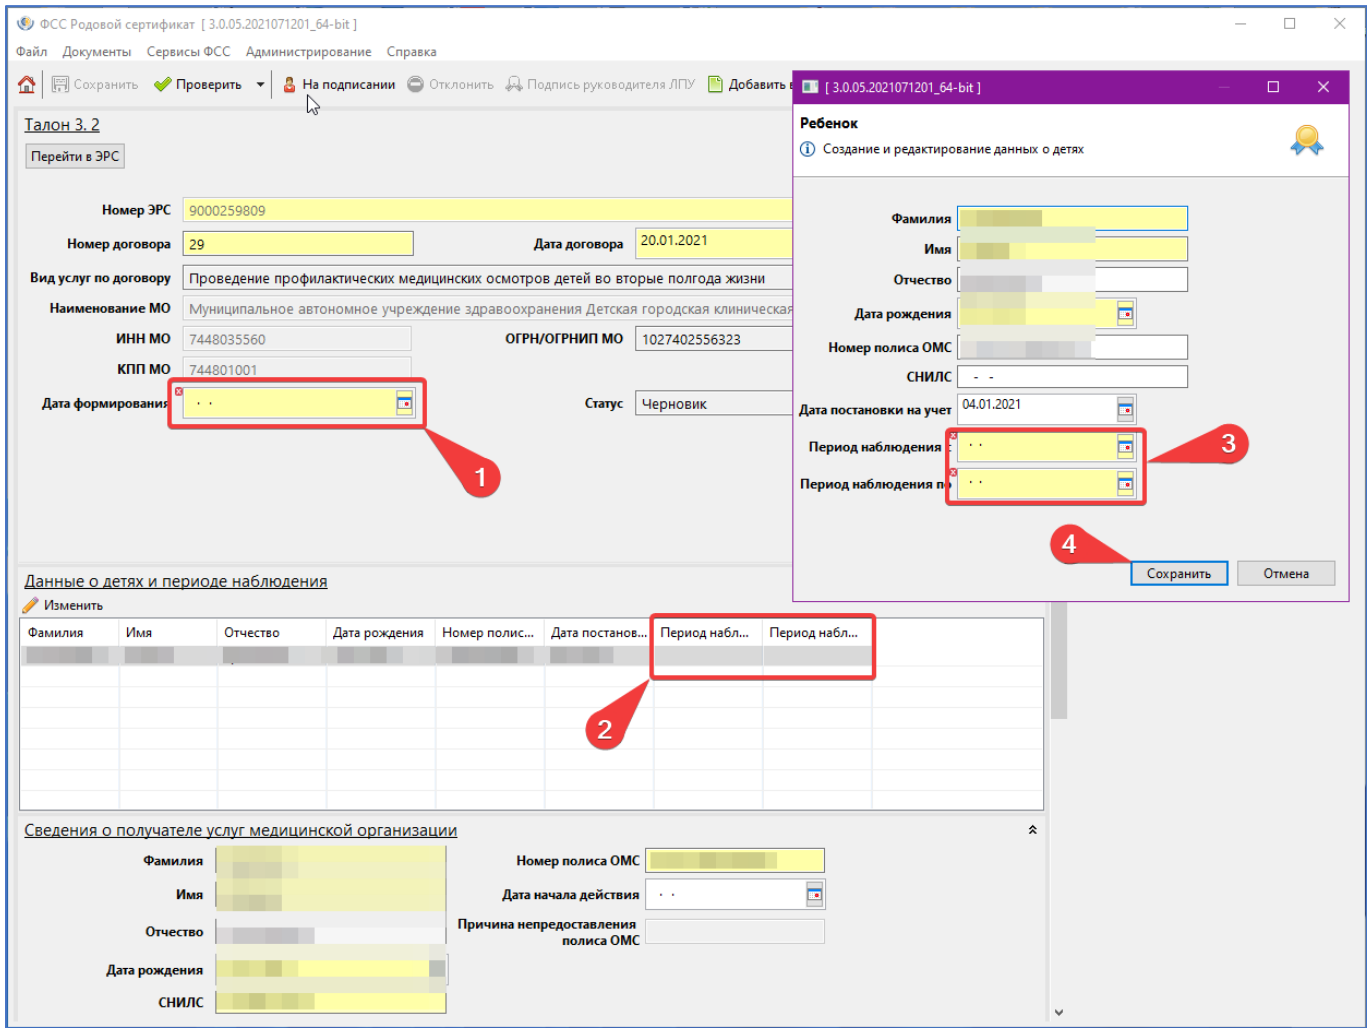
ФСС Родовой сертификат [ 3.0.05.2021071201_64-bit ]

Файл Документы Сервисы ФСС Администрирование Справка

Сохранить Проверить На подписании Отклонить Подпись руководителя ЛПУ Добавить

Талон 3. 2

Перейти в ЭРС

Номер ЭРС 9000259809

Номер договора 29

Дата договора 20.01.2021

Вид услуг по договору Проведение профилактических медицинских осмотров детей во вторые полгода жизни

Наименование МО Муниципальное автономное учреждение здравоохранения Детская городская клиническая

ИНН МО 7448035560

ОГРН/ОГРНИП МО 1027402556323

КПП МО 744801001

Дата формирования . .

Статус Черновик

1

Данные о детях и периоде наблюдения

Изменить

| Фамилия | Имя | Отчество | Дата рождения | Номер полис... | Дата постанов... | Период набл... | Период набл... |
|---|---|---|---|---|---|---|---|
| | | | | | | | |

2

Сведения о получателе услуг медицинской организации

Фамилия

Имя

Отчество

Дата рождения

СНИЛС

Номер полиса ОМС

Дата начала действия . .

Причина непредоставления полиса ОМС

[ 3.0.05.2021071201_64-bit ]

Ребенок

Создание и редактирование данных о детях

Фамилия

Имя

Отчество

Дата рождения

Номер полиса ОМС

СНИЛС - -

Дата постановки на учет 04.01.2021

Период наблюдения . .

Период наблюдения по . .

3

4

Сохранить

Отмена